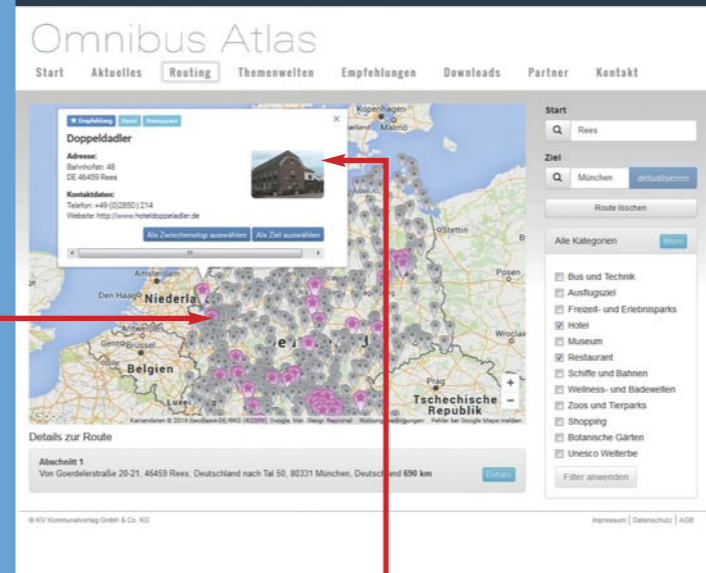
Omnibus Atlas

Start Aktuelles Routing Themenwelten Empfehlungen Downloads Partner Kontakt

Empfehlung Hotel Restaurant

Doppeldadler

Adresse:
Bahnhofstr. 48
DE 46459 Rees

Kontaktdaten:
Telefon: +49 (0)2850 | 214
Website: http://www.hoteldoppeladler.de

Als Zwischenstop auswählen Als Ziel auswählen

Kopenhagen
Malmö
Stettin
Posen
Amsterdam
Den Haag
Niederla
Antwerpen
Gent
Brüssel
Belgien
Luxe
Prag
Tschechische Republik

Google
Kartendaten © 2016 GeoBasis-DE/BKG (©2009), Google, Inst. Geogr. Nacional Nutzungsbedingungen Fehler bei Google Maps melden

Start
Rees

Ziel
München aktualisieren

Route löschen

Alle Kategorien Mehr

Bus und Technik
Ausflugsziel
Freizeit- und Erlebnisparks
Hotel
Museum
Restaurant
Schiffe und Bahnen
Wellness- und Badewelten
Zoos und Tierparks
Shopping
Botanische Gärten
Unesco Welterbe

Filter anwenden

Details zur Route

Abschnitt 1
Von Goerdelerstraße 20-21, 46459 Rees, Deutschland nach Tal 50, 80331 München, Deutschland 690 km

Details

© KV Kommunalverlag GmbH & Co. KG

Impressum | Datenschutz | AGB